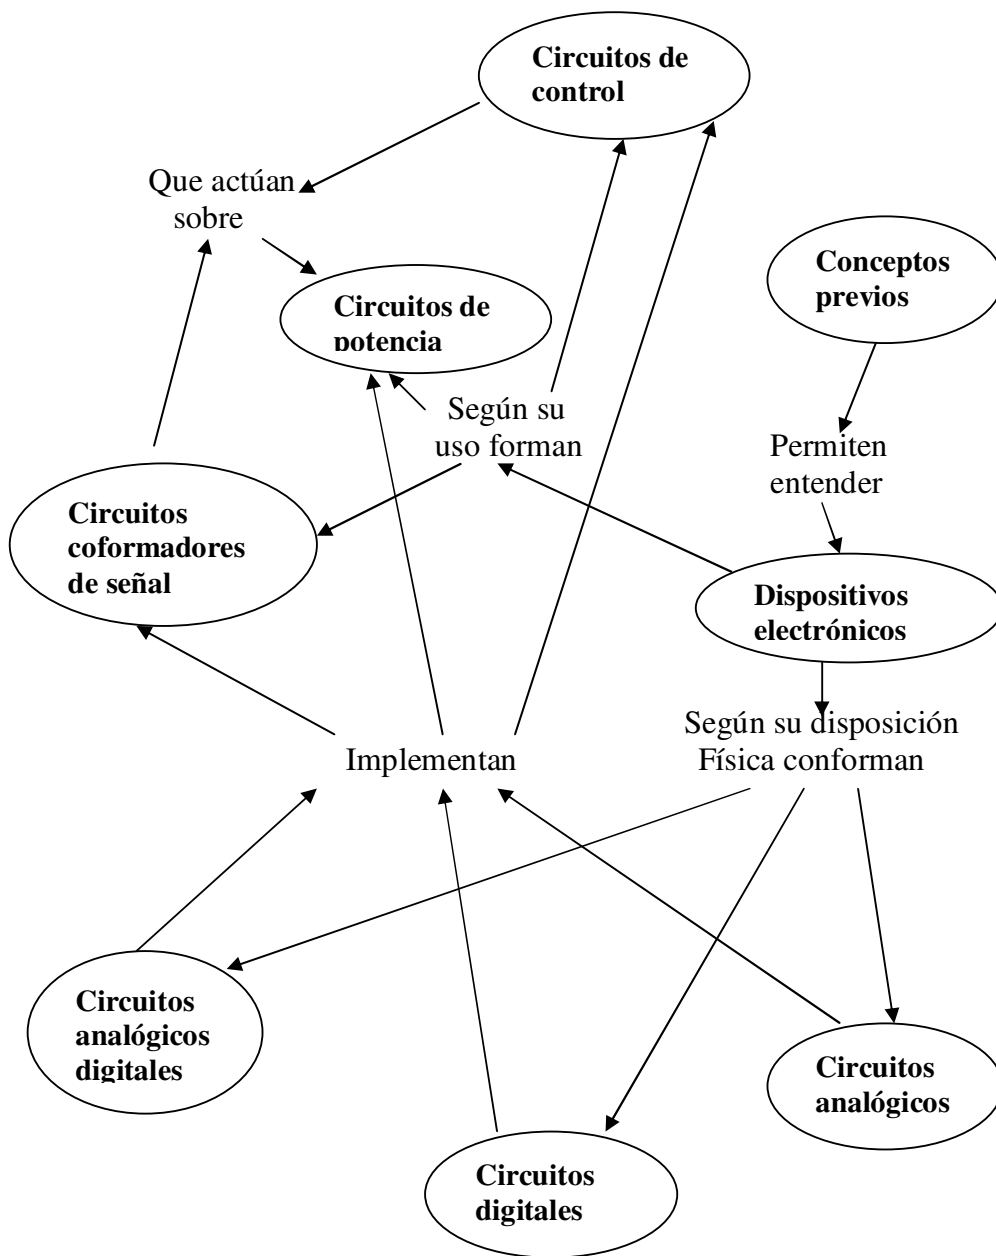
Circuitos de control

Que actúan sobre

Conceptos previos

Circuitos de potencia

Según su uso forman

Permiten entender

Circuitos coformadores de señal

Dispositivos electrónicos

Según su disposición Física conforman

Implementan

Circuitos analógicos digitales

Circuitos analógicos

Circuitos digitales